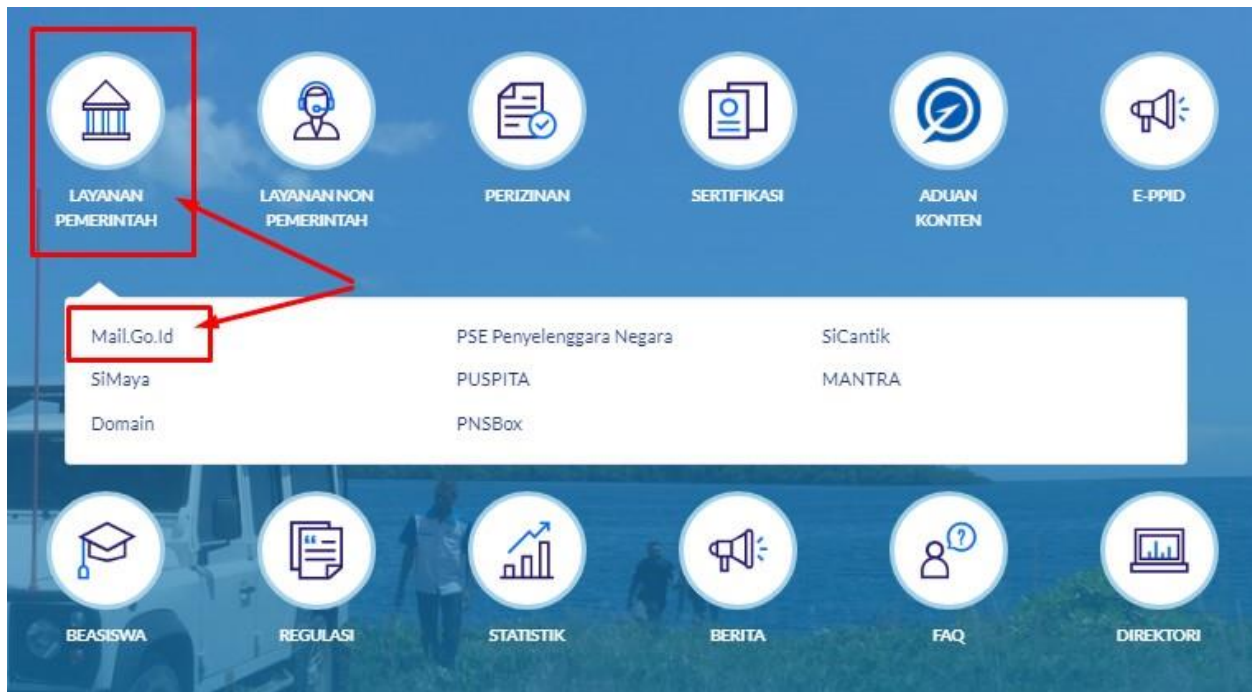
LAYANAN PEMERINTAH

LAYANAN NON PEMERINTAH

PERIZINAN

SERTIFIKASI

ADUAN KONTEN

E-PPID

Mail.Go.Id
SiMaya
Domain

PSE Penyelenggara Negara
PUSPITA
PNSBox

SiCantik
MANTRA

BEASISWA

REGULASI

STATISTIK

BERITA

FAQ

DIREKTORI